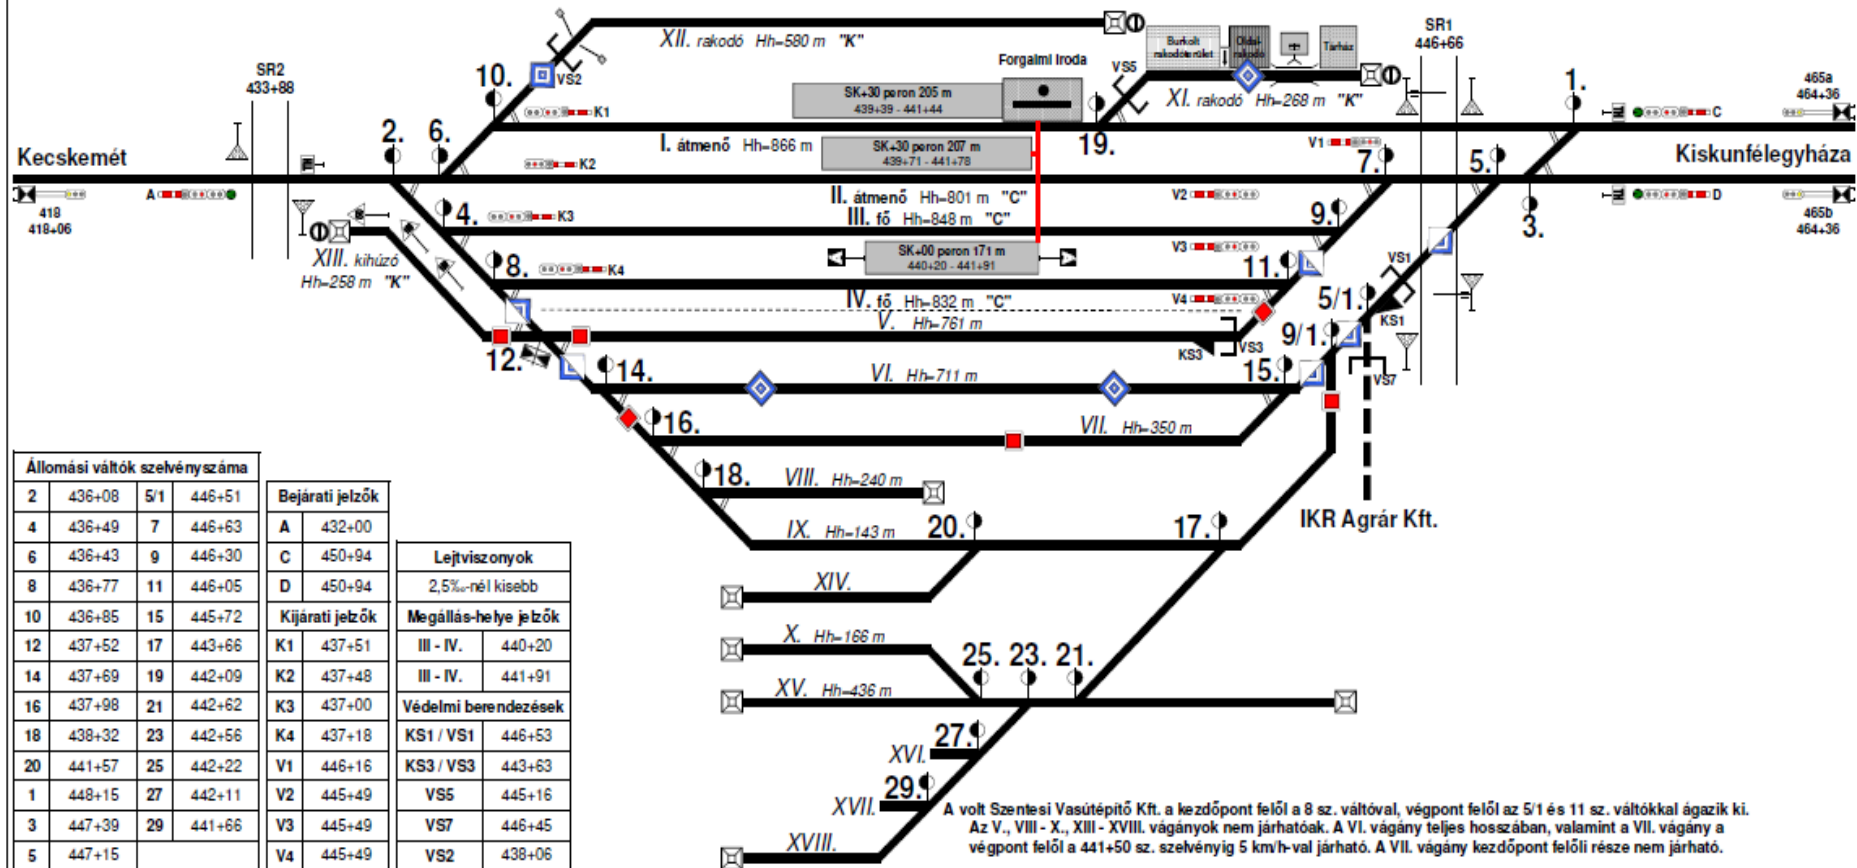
XII. rakodó Hh=580 m "K"

Burkolt rakodóterület
Oldal-rakodó
Tárház

SR1
446+66

SR2
433+88

10.
VS2
Forgalmi iroda
VS5
XI. rakodó Hh=268 m "K"
1.
465a
464+36

K1
SK+30 peron 205 m
439+39 - 441+44
C

2.
6.
I. átmenő Hh=866 m
SK+30 peron 207 m
439+71 - 441+78
19.
V1
7.
5.

Kecskemét
Kiskunfélegyháza

K2

A
D

418
418+06
4.
K3
II. átmenő Hh=801 m "C"
III. fő Hh=848 m "C"
V2
9.
3.
465b
464+36

XIII. kihúzó
Hh=258 m "K"
8.
K4
SK+00 peron 171 m
440+20 - 441+91
V3
11.
VS1

IV. fő Hh=832 m "C"
V4
5/1.
KS1
V. Hh=761 m
12.
KS3
VS3
9/1.
14.
VI. Hh=711 m
15.
VS7
16.
VII. Hh=350 m

18.
VIII. Hh=240 m
IX. Hh=143 m
20.
17.
IKR Agrár Kft.
XIV.
X. Hh=166 m
25. 23. 21.
XV. Hh=436 m
27.
XVI.
29.
XVII.
XVIII.

| Állomási váltók szelvényszáma | | | |
|---|---|---|---|
| 2 | 436+08 | 5/1 | 446+51 |
| 4 | 436+49 | 7 | 446+63 |
| 6 | 436+43 | 9 | 446+30 |
| 8 | 436+77 | 11 | 446+05 |
| 10 | 436+85 | 15 | 445+72 |
| 12 | 437+52 | 17 | 443+66 |
| 14 | 437+69 | 19 | 442+09 |
| 16 | 437+98 | 21 | 442+62 |
| 18 | 438+32 | 23 | 442+56 |
| 20 | 441+57 | 25 | 442+22 |
| 1 | 448+15 | 27 | 442+11 |
| 3 | 447+39 | 29 | 441+66 |
| 5 | 447+15 | | |

| Bejárati jelzők | |
|---|---|
| A | 432+00 |
| C | 450+94 |
| D | 450+94 |
| Kijárati jelzők | |
| K1 | 437+51 |
| K2 | 437+48 |
| K3 | 437+00 |
| K4 | 437+18 |
| V1 | 446+16 |
| V2 | 445+49 |
| V3 | 445+49 |
| V4 | 445+49 |

| Lejtviszonyok | |
|---|---|
| 2,5‰-nél kisebb | |
| Megállás-helye jelzők | |
| III - IV. | 440+20 |
| III - IV. | 441+91 |
| Védelmi berendezések | |
| KS1 / VS1 | 446+53 |
| KS3 / VS3 | 443+63 |
| VS5 | 445+16 |
| VS7 | 446+45 |
| VS2 | 438+06 |

A volt Szentesi Vasútépítő Kft. a kezdőpont felől a 8 sz. váltóval, végpont felől az 5/1 és 11 sz. váltókkal ágazik ki. Az V., VIII - X., XIII - XVIII. vágányok nem járhatóak. A VI. vágány teljes hosszában, valamint a VII. vágány a végpont felől a 441+50 sz. szelvényig 5 km/h-val járható. A VII. vágány kezdőpont felőli része nem járható.